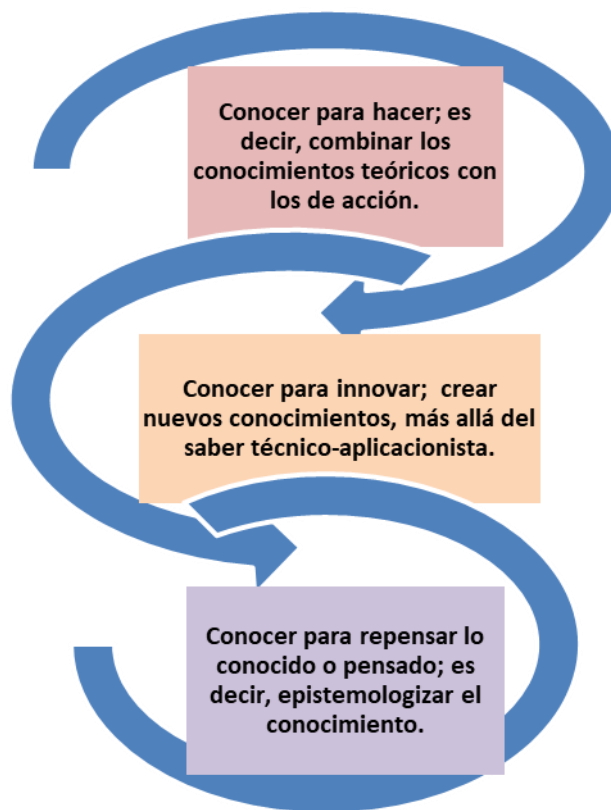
Conocer para hacer; es decir, combinar los conocimientos teóricos con los de acción.

Conocer para innovar; crear nuevos conocimientos, más allá del saber técnico-aplicacionista.

Conocer para repensar lo conocido o pensado; es decir, epistemologizar el conocimiento.